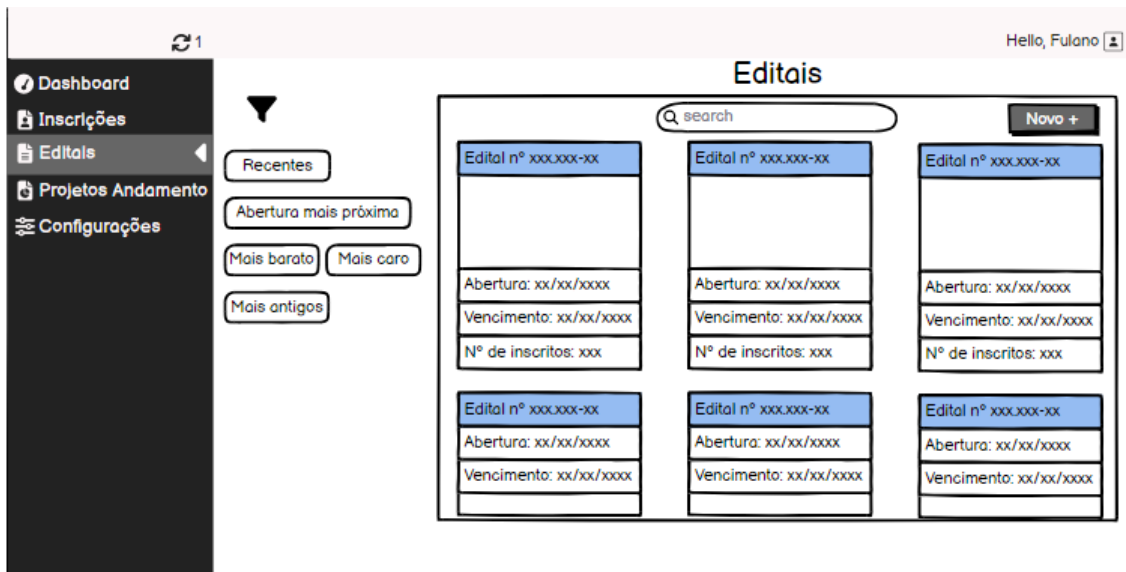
1

Hello, Fulano

Dashboard
Inscrições
Editais
Projetos Andamento
Configurações

Editais

Recentes
Abertura mais próxima
Mais barato
Mais caro
Mais antigos

search

Novo +

Edital nº xxx.xxx-xx
Abertura: xx/xx/xxxx
Vencimento: xx/xx/xxxx
Nº de inscritos: xxx

Edital nº xxx.xxx-xx
Abertura: xx/xx/xxxx
Vencimento: xx/xx/xxxx
Nº de inscritos: xxx

Edital nº xxx.xxx-xx
Abertura: xx/xx/xxxx
Vencimento: xx/xx/xxxx
Nº de inscritos: xxx

Edital nº xxx.xxx-xx
Abertura: xx/xx/xxxx
Vencimento: xx/xx/xxxx

Edital nº xxx.xxx-xx
Abertura: xx/xx/xxxx
Vencimento: xx/xx/xxxx

Edital nº xxx.xxx-xx
Abertura: xx/xx/xxxx
Vencimento: xx/xx/xxxx